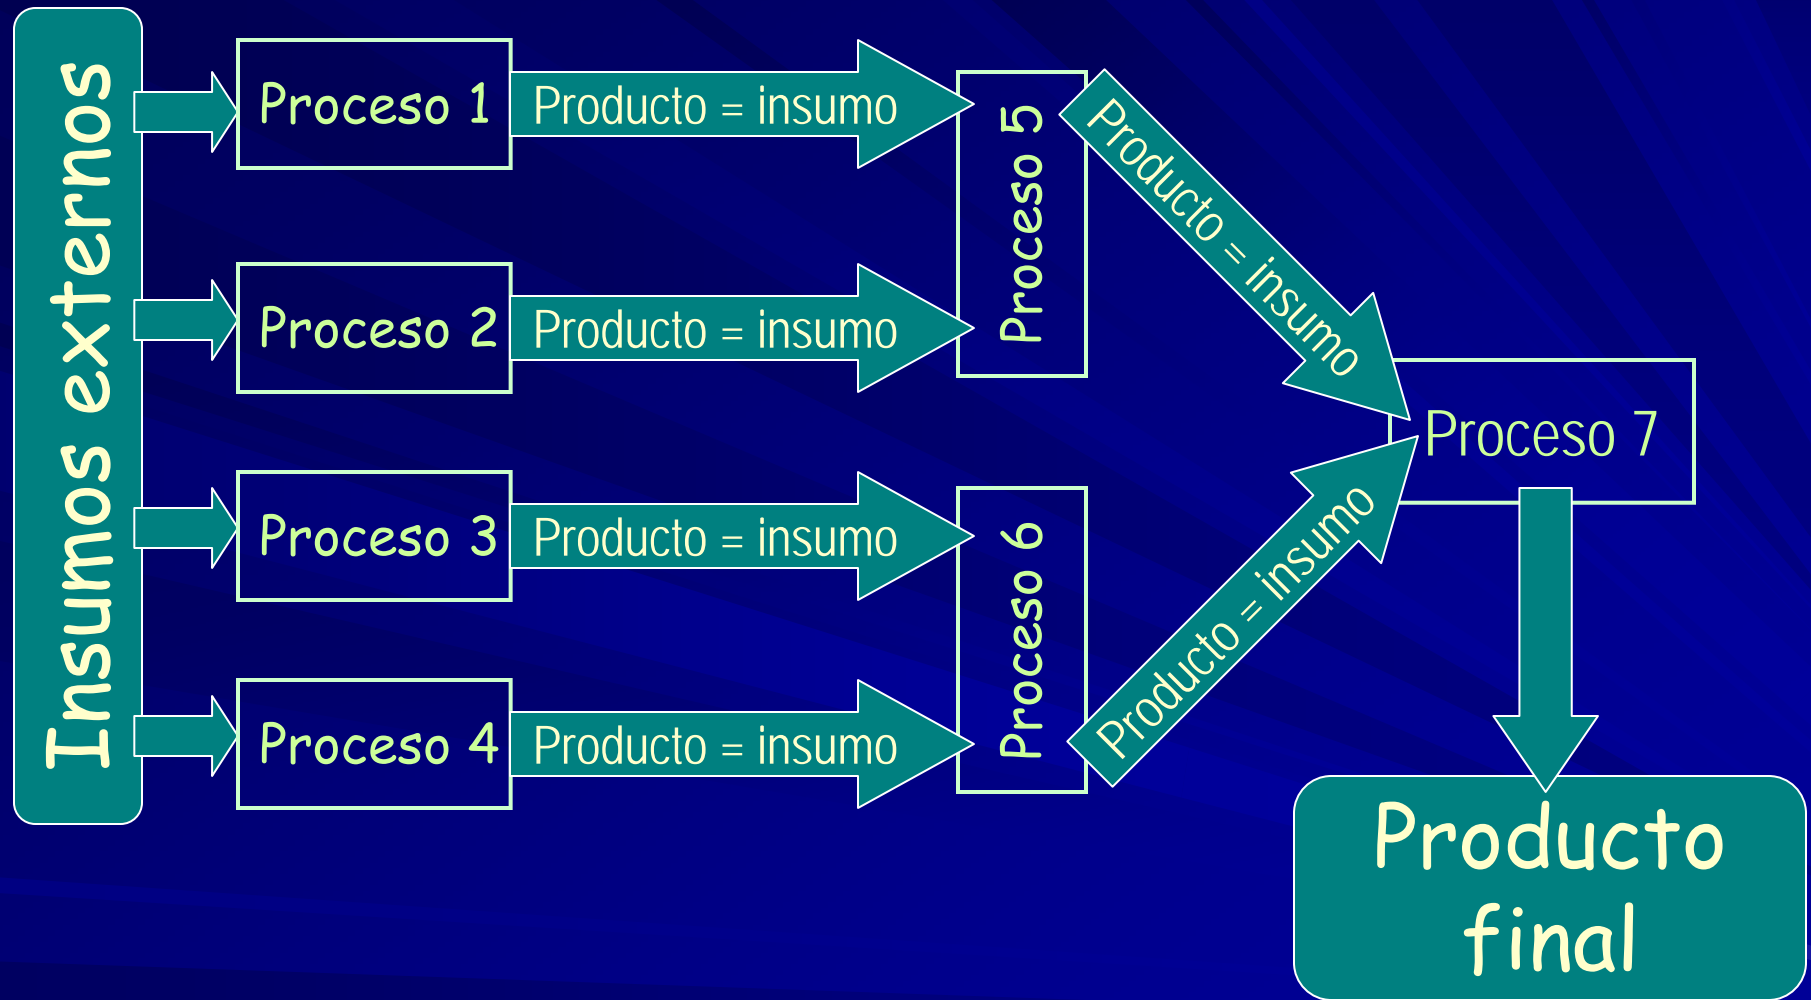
Insumos externos

Proceso 1
Producto = insumo

Proceso 2
Producto = insumo

Proceso 3
Producto = insumo

Proceso 4
Producto = insumo

Proceso 5
Producto = insumo

Proceso 6
Producto = insumo

Proceso 7

Producto final